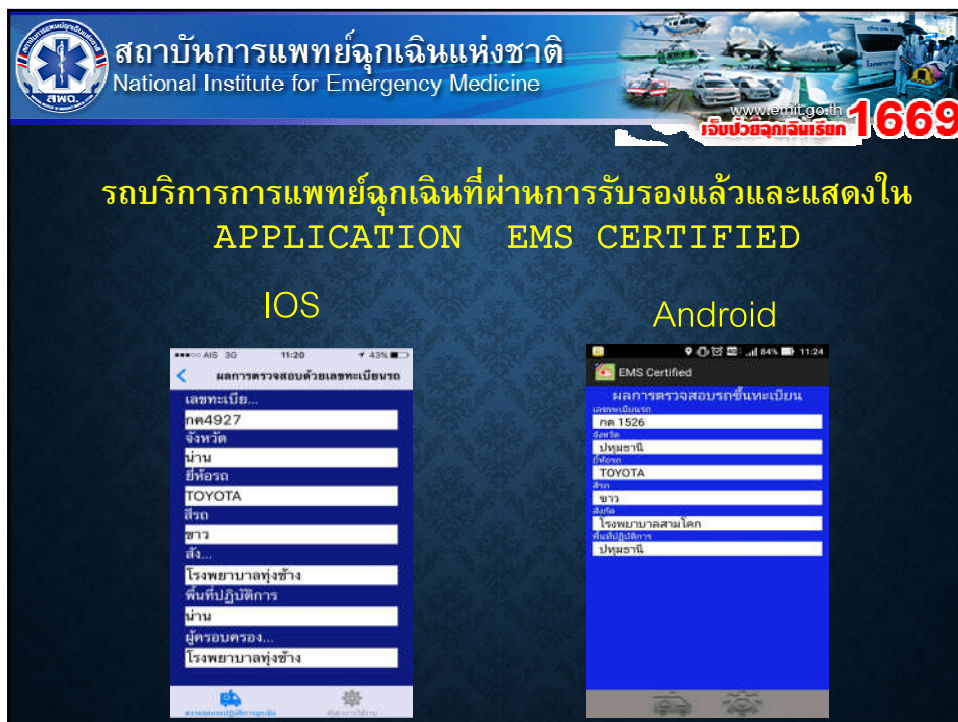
สถาบันการแพทย์ฉุกเฉินแห่งชาติ
National Institute for Emergency Medicine
สพฉ.
www.emit.go.th
เจ็บป่วยฉุกเฉินเรียก 1669

รถบริการการแพทย์ฉุกเฉินที่ผ่านการรับรองแล้วและแสดงใน APPLICATION EMS CERTIFIED

IOS

Android

●●●○○ AIS 3G 11:20 43%
ผลการตรวจสอบด้วยเลขทะเบียนรถ
เลขทะเบีย...
กค4927
จังหวัด
น่าน
ยี่ห้อรถ
TOYOTA
สีรถ
ขาว
สัง...
โรงพยาบาลทุ่งช้าง
พื้นที่ปฏิบัติการ
น่าน
ผู้ครอบครอง...
โรงพยาบาลทุ่งช้าง
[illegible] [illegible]

84% 11:24
EMS Certified
ผลการตรวจสอบรถขึ้นทะเบียน
เลขทะเบียนรถ
กต 1526
จังหวัด
ปทุมธานี
ยี่ห้อรถ
TOYOTA
สีรถ
ขาว
สังกัด
โรงพยาบาลสามโคก
พื้นที่ปฏิบัติการ
ปทุมธานี